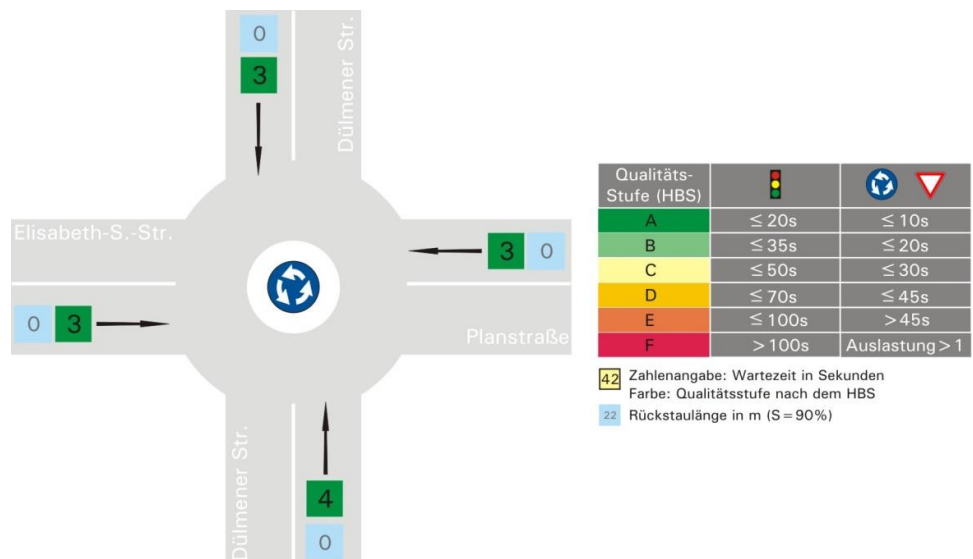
Dülmener Str.

0

3

Elisabeth-S.-Str.

3 0

0 3

Planstraße

Dülmener Str.

4

0

| Qualitäts-Stufe (HBS) | | |
|---|---|---|
| A | $\leq 20s$ | $\leq 10s$ |
| B | $\leq 35s$ | $\leq 20s$ |
| C | $\leq 50s$ | $\leq 30s$ |
| D | $\leq 70s$ | $\leq 45s$ |
| E | $\leq 100s$ | $>45s$ |
| F | $>100s$ | Auslastung $>1$ |

42 Zahlenangabe: Wartezeit in Sekunden
Farbe: Qualitätsstufe nach dem HBS

22 Rückstaulänge in m (S = 90%)